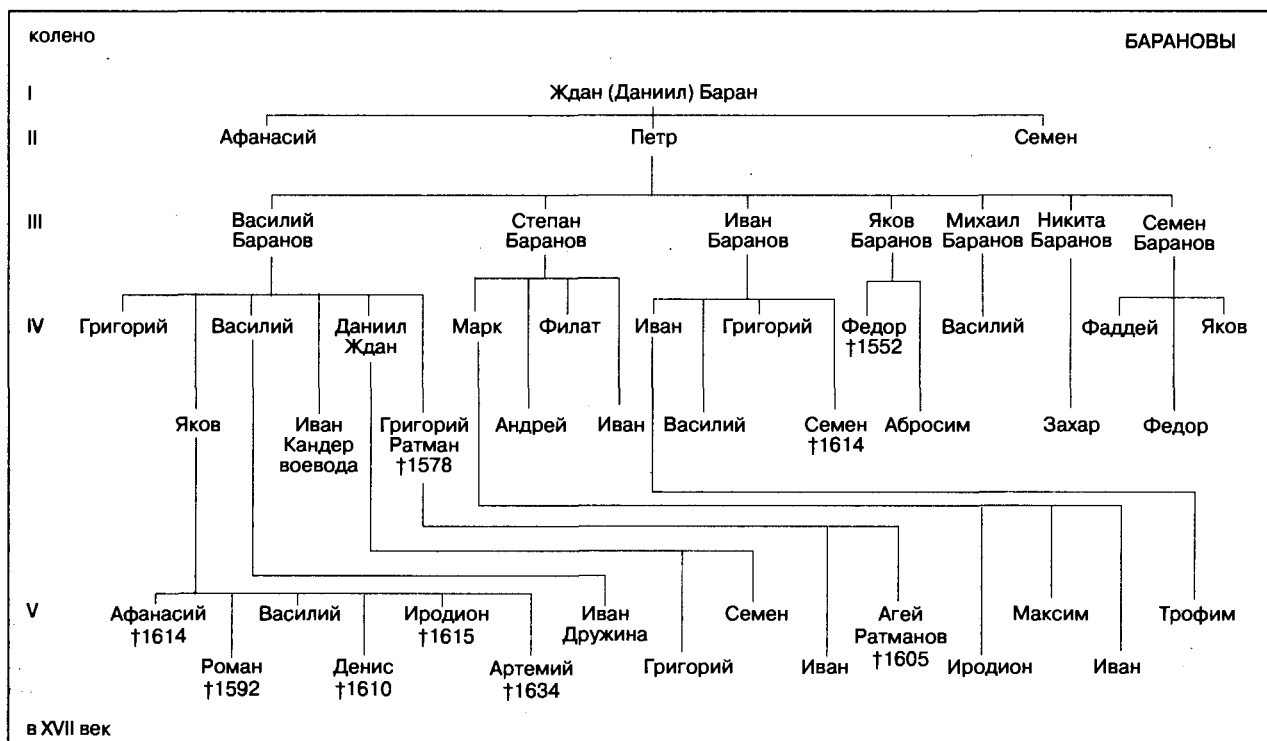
колено

БАРАНОВЫ

I

Ждан (Даниил) Баран

II

Афанасий

Петр

Семен

III

Василий Баранов

Степан Баранов

Иван Баранов

Яков Баранов

Михаил Баранов

Никита Баранов

Семен Баранов

IV

Григорий

Василий

Даниил Ждан

Марк

Филат

Иван

Григорий

Федор †1552

Василий

Фаддей

Яков

Яков

Иван Кандер воевода

Григорий Ратман †1578

Андрей

Иван

Василий

Семен †1614

Абросим

Захар

Федор

V

Афанасий †1614

Роман †1592

Василий

Денис †1610

Иродион †1615

Артемий †1634

Иван Дружина

Григорий

Семен

Иван

Агей Ратманов †1605

Иродион

Максим

Иван

Трофим

в XVII век